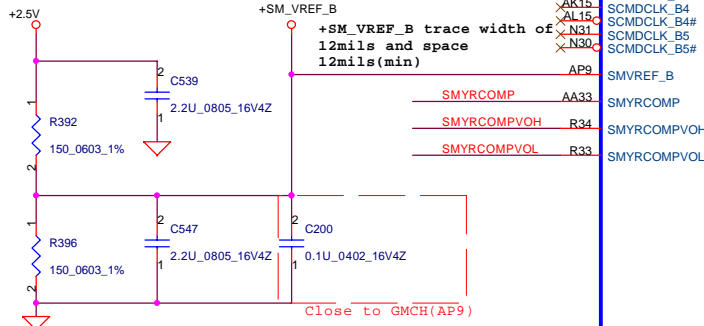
+2.5V

+SM_VREF_B

+SM_VREF_B trace width of 12mils and space 12mils(min)

AK15 SCMDCLK_B4
AL15 SCMDCLK_B4#
N31 SCMDCLK_B5
N30 SCMDCLK_B5#

AP9 SMVREF_B

SMYRCOMP AA33 SMYRCOMP

SMYRCOMPVOH R34 SMYRCOMPVOH

SMYRCOMPVOL R33 SMYRCOMPVOL

2
C539
2.2U_0805_16V4Z
1

1
R392
150_0603_1%
2

1
R396
150_0603_1%
2

2
C547
2.2U_0805_16V4Z
1

2
C200
0.1U_0402_16V4Z
1

Close to GMCH(AP9)